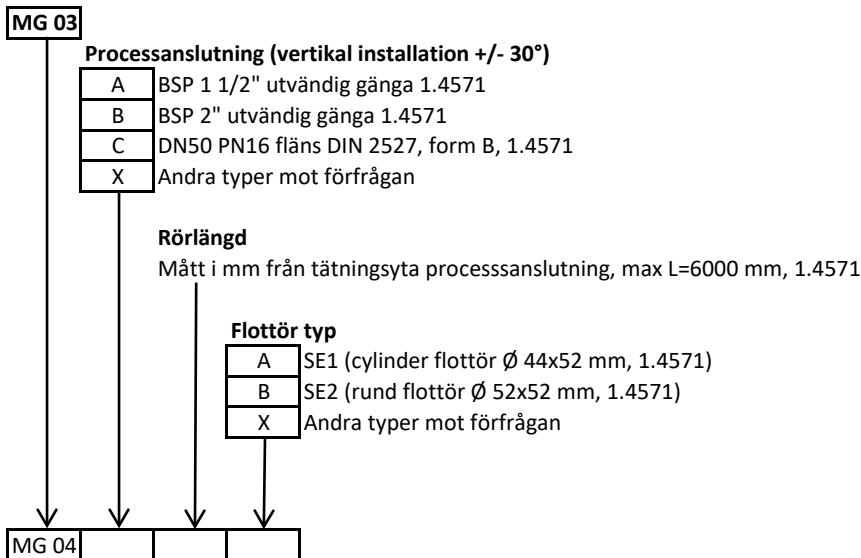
MG 03

Processanslutning (vertikal installation +/- 30°)

| A | BSP 1 1/2" utvändig gänga 1.4571 |
|---|---|
| B | BSP 2" utvändig gänga 1.4571 |
| C | DN50 PN16 fläns DIN 2527, form B, 1.4571 |
| X | Andra typer mot förfrågan |

Rörlängd

Mått i mm från tätningsyta processsanslutning, max L=6000 mm, 1.4571

Flottör typ

| A | SE1 (cylinder flottör Ø 44x52 mm, 1.4571) |
|---|---|
| B | SE2 (rund flottör Ø 52x52 mm, 1.4571) |
| X | Andra typer mot förfrågan |

MG 04